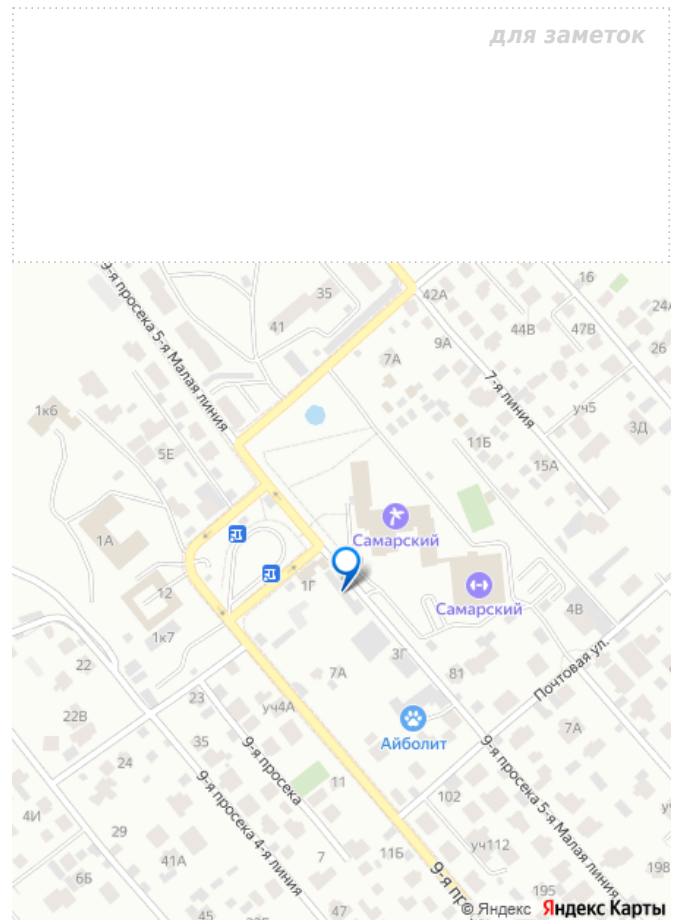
для заметок

9-я просека 5-я Малая линия
35
42А
16
24А
41
44В
47В
9А
26
7А
7-я линия
1к6
уч5
3Д
11Б
5Е
15А
Самарский
1А
Самарский
1Г
4В
12
1к7
3Г
22
7А
81
Почтовая ул.
22В
23
уч4А
7А
35
Айболит
9-я просека
24
9-я просека 5-я Малая линия
4И
11
102
9-я просека 4-я линия
29
уч112
41А
7
11Б
198
6Б
9-я пр
195
45
47
© Яндекс
Яндекс Карты